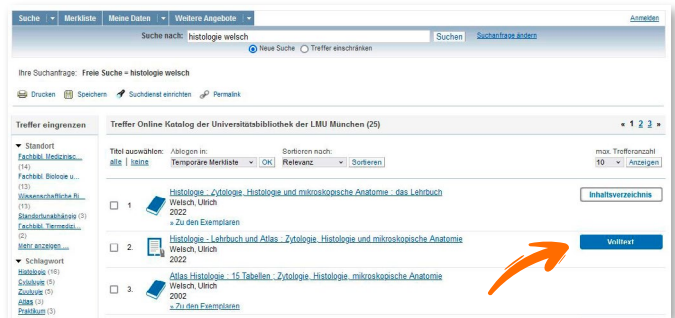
Suche | Merkliste | Meine Daten | Weitere Angebote | Anmelden

Suche nach: histologie welsch Suchen Suchanfrage ändern

Neue Suche Treffer einschränken

Ihre Suchanfrage: Freie Suche = histologie welsch

Drucken Speichern Suchdienst einrichten Permalink

Treffer eingrenzen

Standort
Fachbibl. Medizinisc... (14)
Fachbibl. Biologie u... (13)
Wissenschaftliche Bi... (13)
Standortunabhängig (3)
Fachbibl. Tiermedizi... (2)
mehr anzeigen...

Schlagwort
Histologie (16)
Cytologie (5)
Zytologie (5)
Atlas (3)
Praktikum (3)

Treffer Online Katalog der Universitätsbibliothek der LMU München (25)

« 1 2 3 »

Titel auswählen: alle | keine
Ablegen in: Temporäre Merkliste OK
Sortieren nach: Relevanz Sortieren
max. Trefferanzahl 10 Anzeigen

1. Histologie : Zytologie, Histologie und mikroskopische Anatomie : das Lehrbuch
Welsch, Ulrich
2022
» Zu den Exemplaren
Inhaltsverzeichnis

2. Histologie - Lehrbuch und Atlas : Zytologie, Histologie und mikroskopische Anatomie
Welsch, Ulrich
2022
Volltext

3. Atlas Histologie : 15 Tabellen : Zytologie, Histologie, mikroskopische Anatomie
Welsch, Ulrich
2002
» Zu den Exemplaren